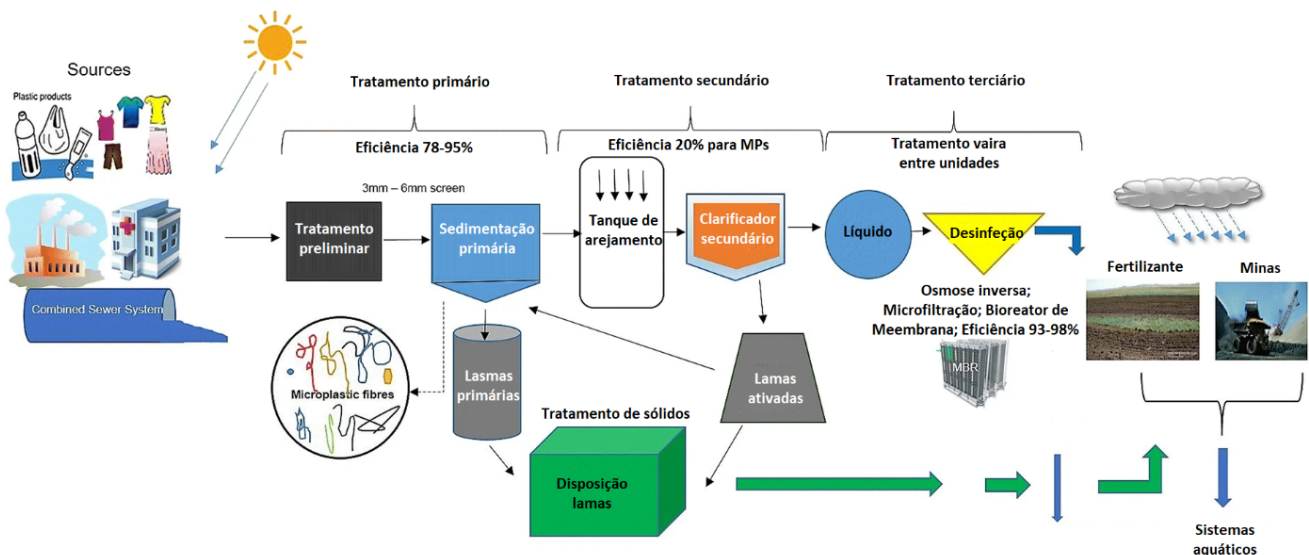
Sources

Plastic products

Combined Sewer System

Tratamento primário

Eficiência 78-95%

3mm – 6mm screen

Tratamento preliminar

Sedimentação primária

Microplastic fibres

Lasmas primárias

Tratamento secundário

Eficiência 20% para MPs

Tanque de arejamento

Clarificador secundário

Lamas ativadas

Tratamento de sólidos

Disposição lamas

Tratamento terciário

Tratamento vaira entre unidades

Líquido

Desinfeção

Osmose inversa; Microfiltração; Bioreator de Meembrana; Eficiência 93-98%

MBR

Fertilizante

Minas

Sistemas aquáticos